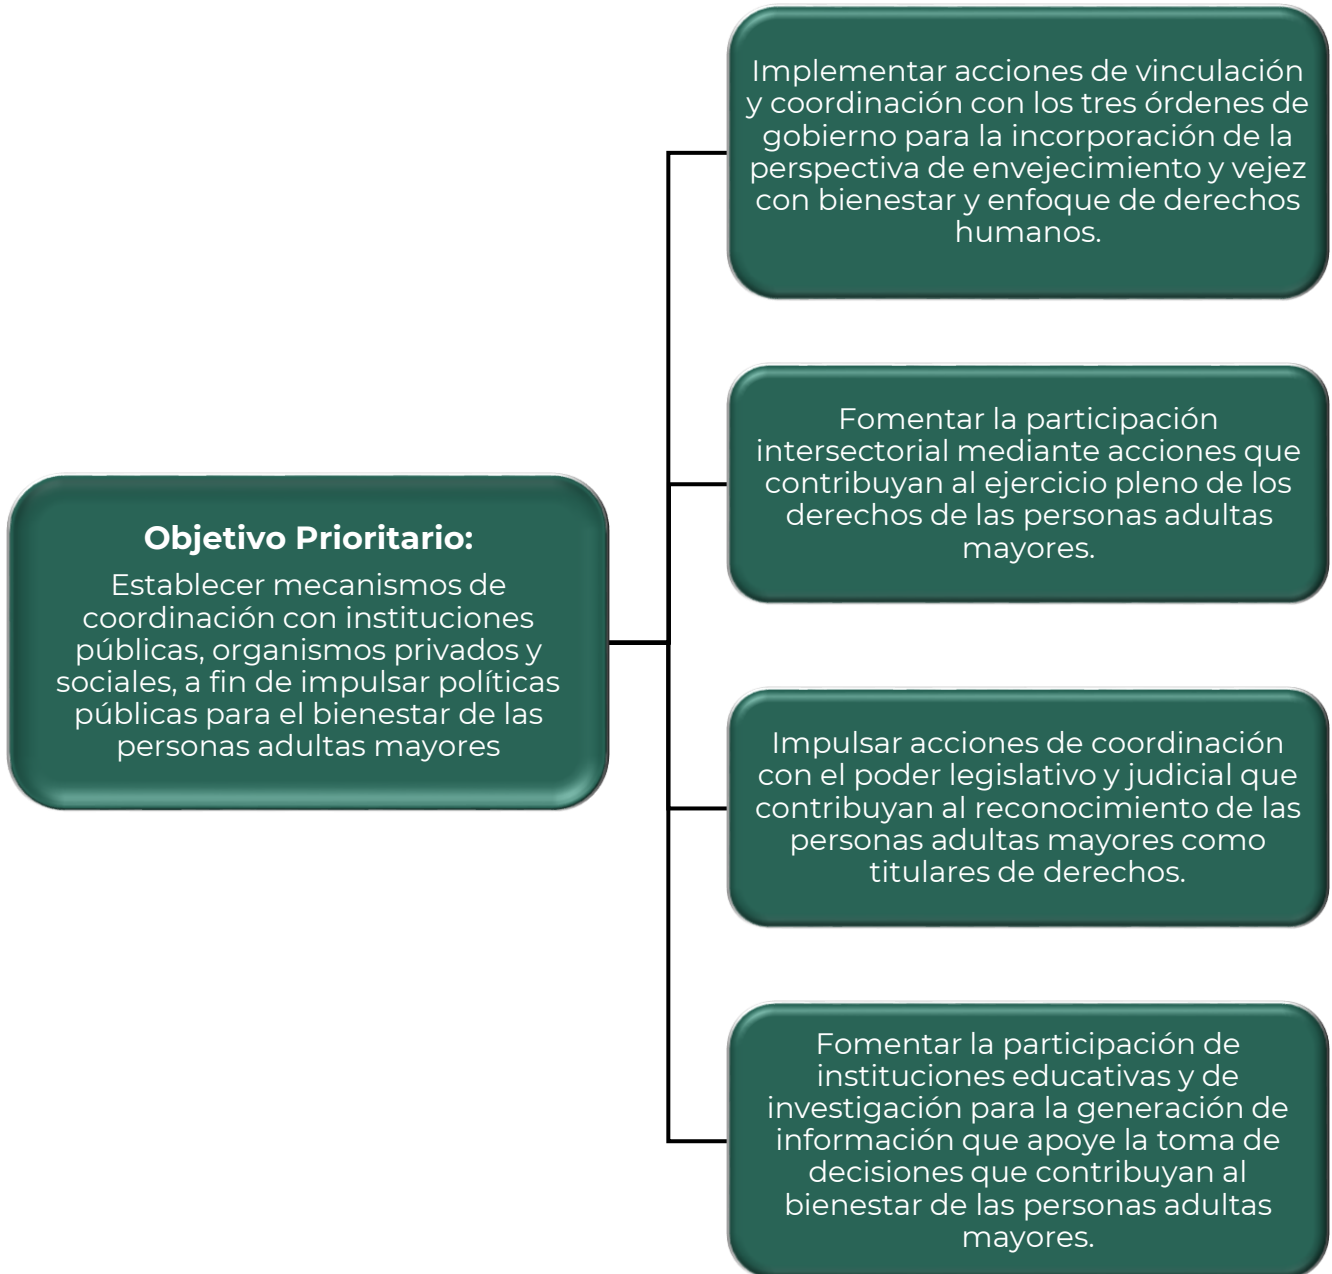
**Objetivo Prioritario:**

Establecer mecanismos de coordinación con instituciones públicas, organismos privados y sociales, a fin de impulsar políticas públicas para el bienestar de las personas adultas mayores

Implementar acciones de vinculación y coordinación con los tres órdenes de gobierno para la incorporación de la perspectiva de envejecimiento y vejez con bienestar y enfoque de derechos humanos.

Fomentar la participación intersectorial mediante acciones que contribuyan al ejercicio pleno de los derechos de las personas adultas mayores.

Impulsar acciones de coordinación con el poder legislativo y judicial que contribuyan al reconocimiento de las personas adultas mayores como titulares de derechos.

Fomentar la participación de instituciones educativas y de investigación para la generación de información que apoye la toma de decisiones que contribuyan al bienestar de las personas adultas mayores.